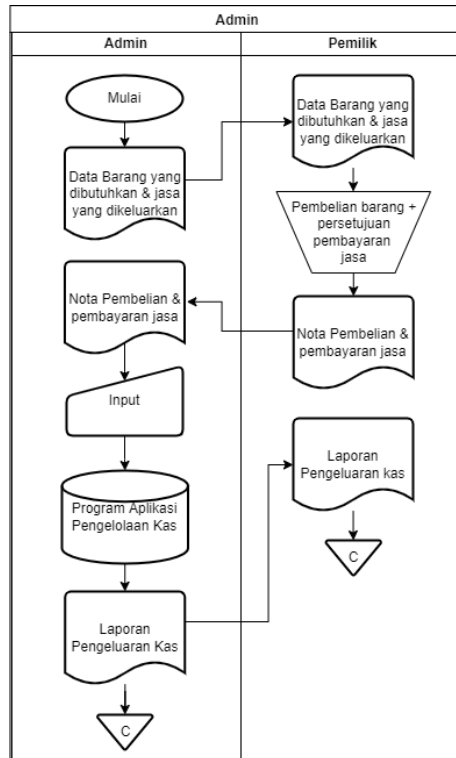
Admin

Admin

Pemilik

Mulai

Data Barang yang dibutuhkan & jasa yang dikeluarkan

Nota Pembelian & pembayaran jasa

Input

Program Aplikasi Pengelolaan Kas

Laporan Pengeluaran Kas

C

Data Barang yang dibutuhkan & jasa yang dikeluarkan

Pembelian barang + persetujuan pembayaran jasa

Nota Pembelian & pembayaran jasa

Laporan Pengeluaran kas

C